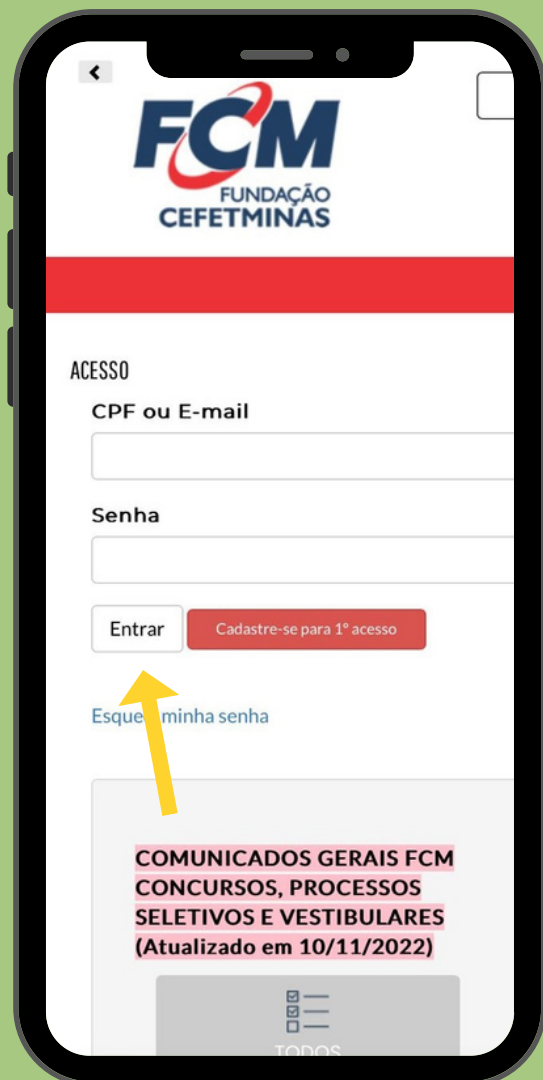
FCM
FUNDAÇÃO
CEFETMINAS

ACESSO

CPF ou E-mail

Senha

Entrar

Cadastre-se para 1º acesso

Esque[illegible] minha senha

COMUNICADOS GERAIS FCM
CONCURSOS, PROCESSOS SELETIVOS E VESTIBULARES
(Atualizado em 10/11/2022)

TODOS